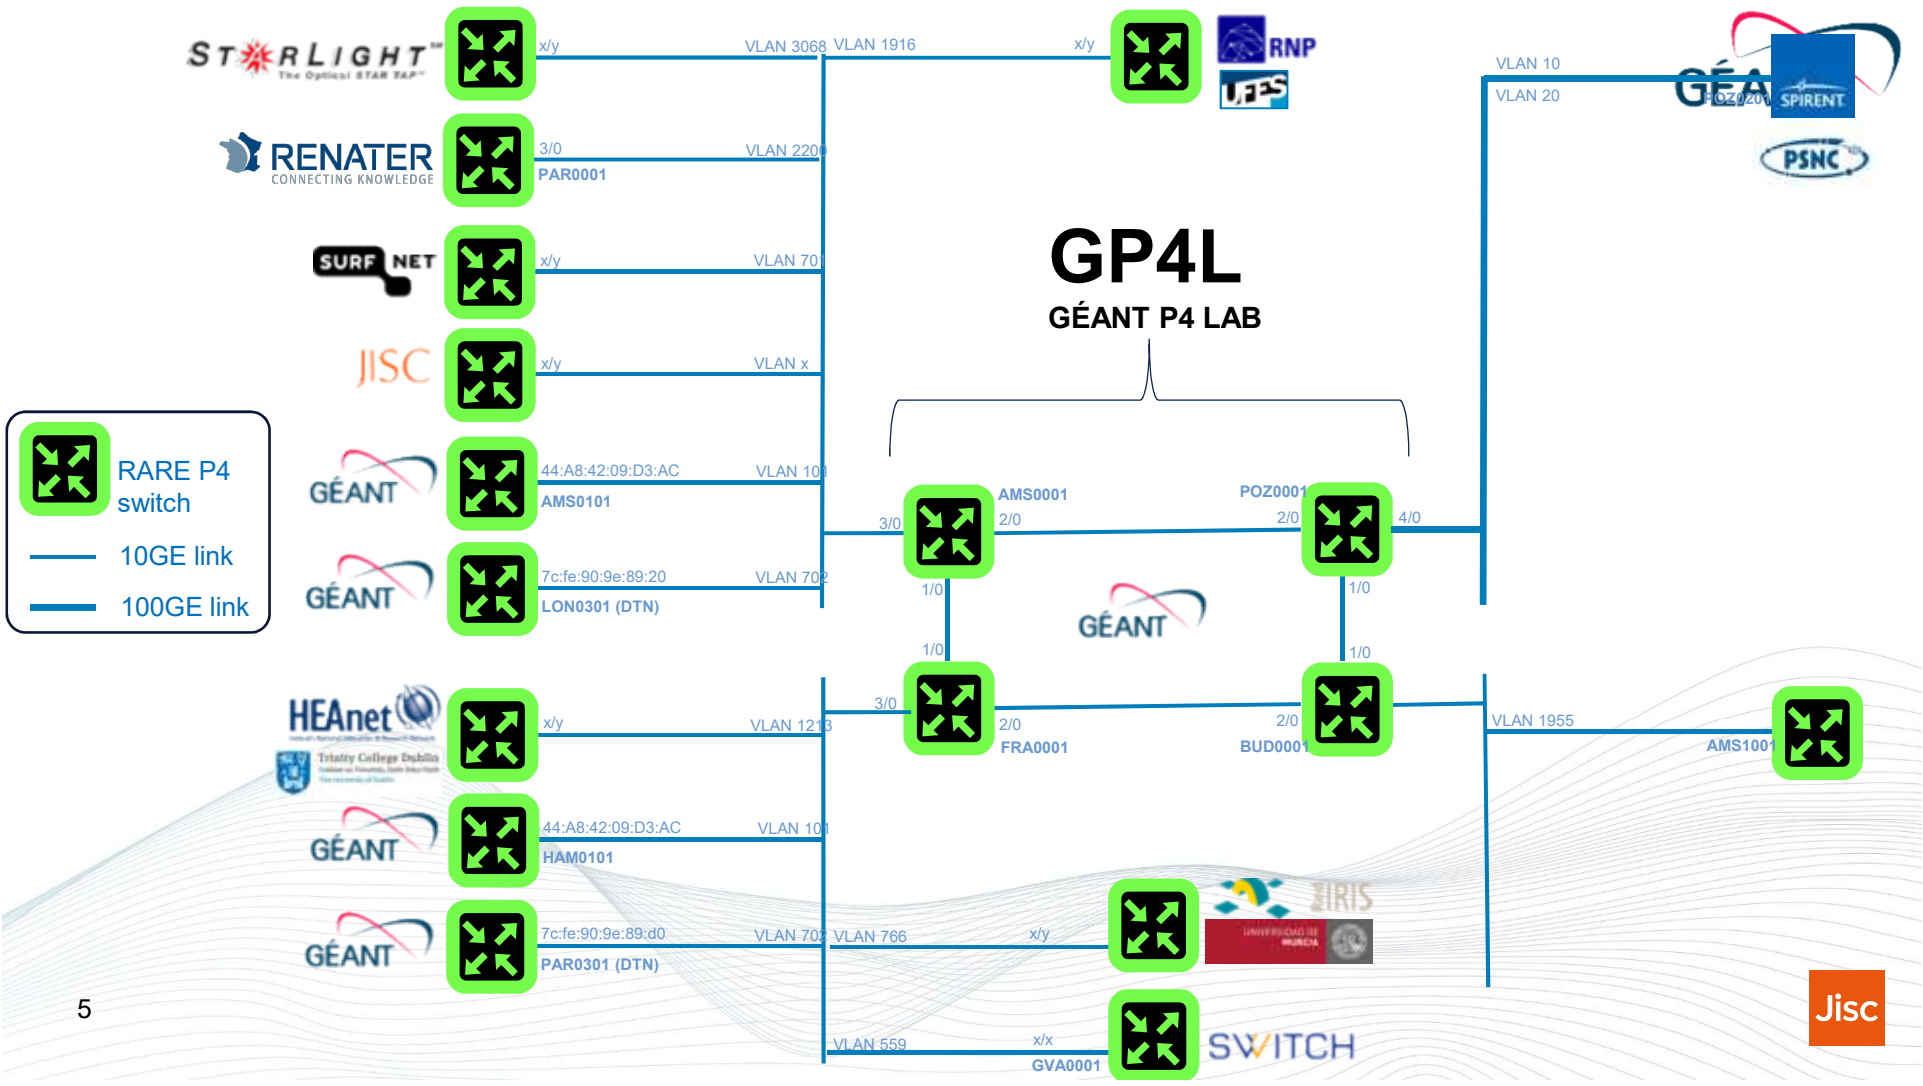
STARLIGHT™ The Optical STAR TAP™

x/y

VLAN 3068 VLAN 1916

x/y

RNP

UFES

VLAN 10

VLAN 20

GÉANT

POZ0201

SPIRENT

PSNC

RENATER CONNECTING KNOWLEDGE

3/0

PAR0001

VLAN 2200

SURFNET

x/y

VLAN 701

GP4L

GÉANT P4 LAB

JISC

x/y

VLAN x

RARE P4 switch

10GE link

100GE link

GÉANT

44:A8:42:09:D3:AC

AMS0101

VLAN 101

GÉANT

7c:fe:90:9e:89:20

LON0301 (DTN)

VLAN 702

3/0

AMS0001

2/0

POZ0001

2/0

4/0

1/0

1/0

GÉANT

1/0

1/0

HEAnet

Trinity College Dublin

x/y

VLAN 1213

3/0

2/0

FRA0001

2/0

BUD0001

VLAN 1955

AMS1001

GÉANT

44:A8:42:09:D3:AC

HAM0101

VLAN 101

IRIS

UNIVERSIDAD DE MURCIA

GÉANT

7c:fe:90:9e:89:d0

PAR0301 (DTN)

VLAN 702 VLAN 766

x/y

5

VLAN 559

x/x

GVA0001

SWITCH

Jisc